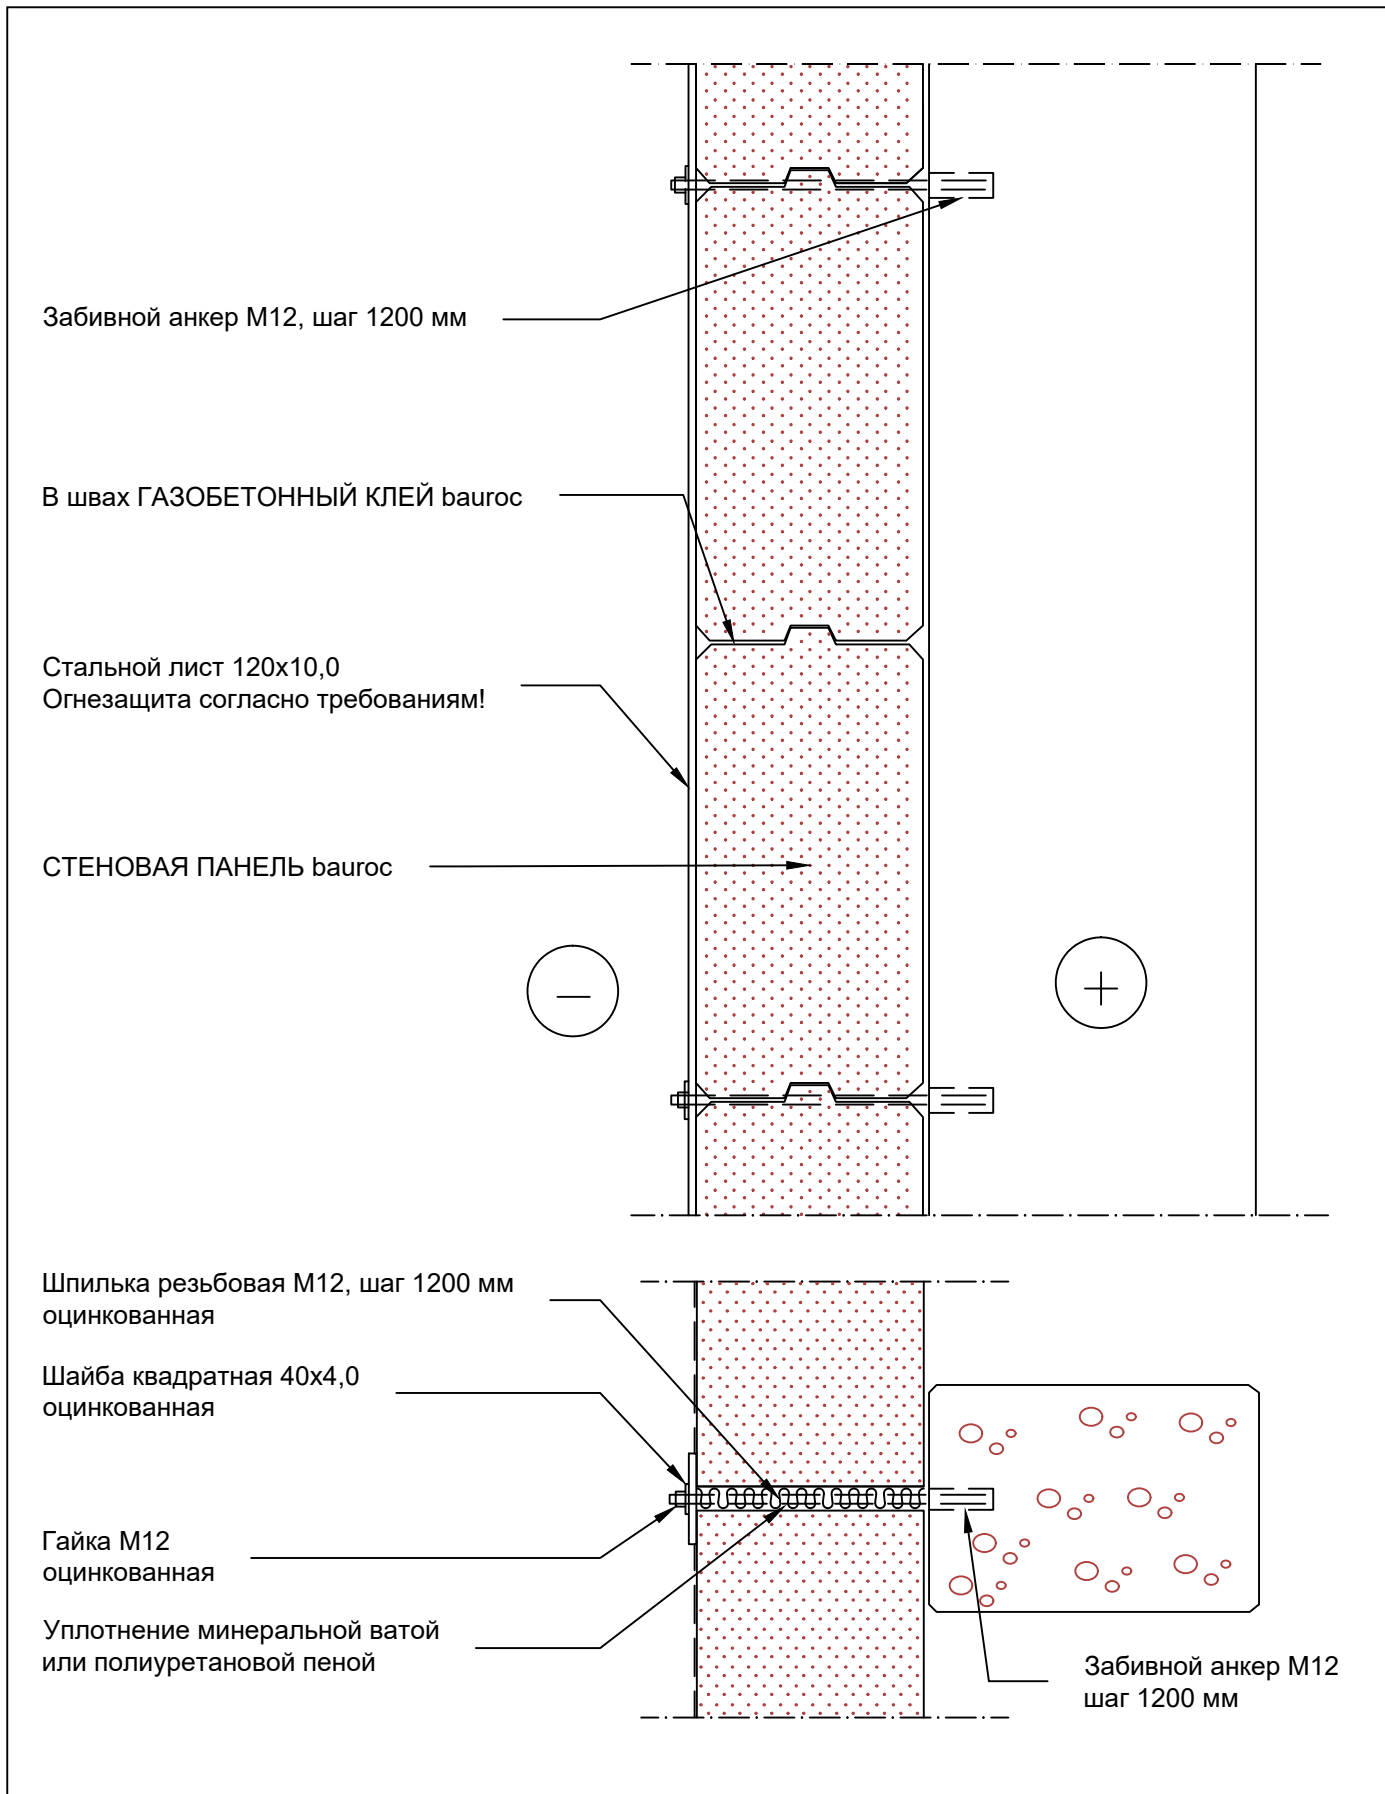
Забивной анкер M12, шаг 1200 мм

В швах ГАЗОБЕТОННЫЙ КЛЕЙ bauroc

Стальной лист 120x10,0
Огнезащита согласно требованиям!

СТЕНОВАЯ ПАНЕЛЬ bauroc

—

+

Шпилька резьбовая M12, шаг 1200 мм
оцинкованная

Шайба квадратная 40x4,0
оцинкованная

Гайка M12
оцинкованная

Уплотнение минеральной ватой
или полиуретановой пеной

Забивной анкер M12
шаг 1200 мм